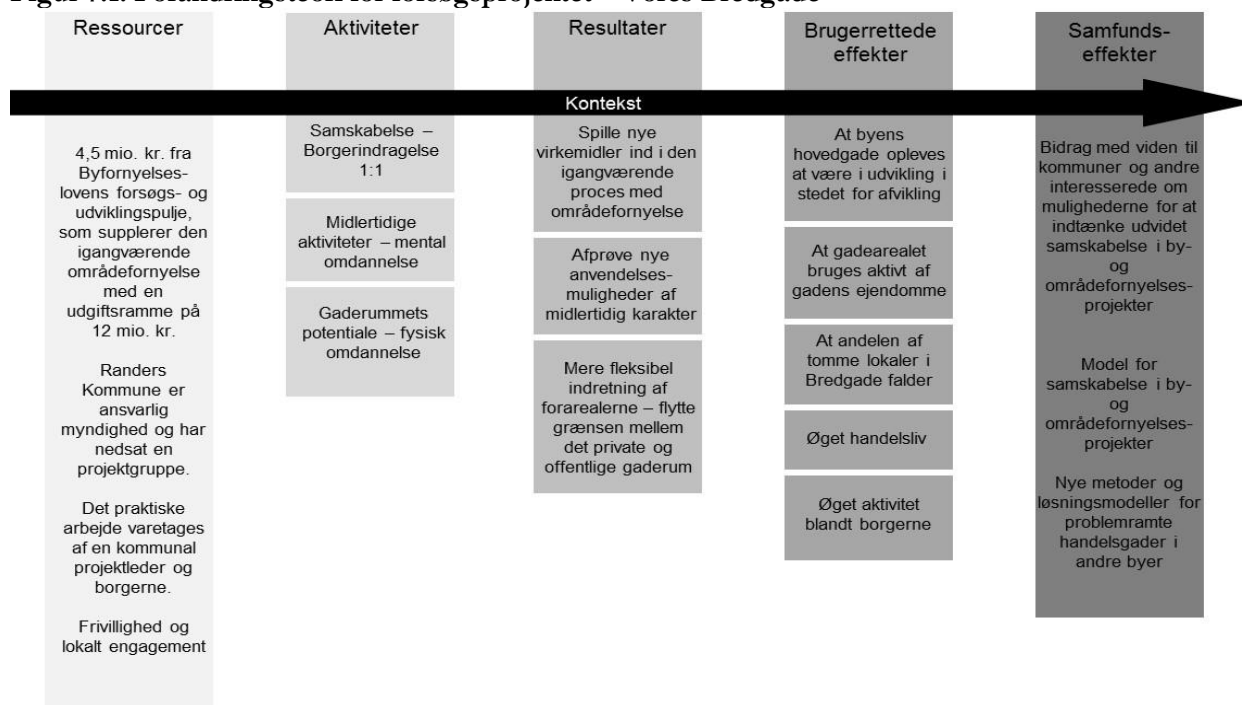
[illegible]

Ressourcer

Aktiviteter

Resultater

Brugerrettede effekter

Samfunds-effekter

Kontekst

4,5 mio. kr. fra Byfornyelseslovens forsøgs- og udviklingspulje, som supplerer den igangværende områdefornyelse med en udgiftsramme på 12 mio. kr.

Randers Kommune er ansvarlig myndighed og har nedsat en projektgruppe.

Det praktiske arbejde varetages af en kommunal projektleder og borgerne.

Frivillighed og lokalt engagement

Samskabelse – Borgerindragelse 1:1

Midlertidige aktiviteter – mental omdannelse

Gaderummets potentiale – fysisk omdannelse

Spille nye virkemidler ind i den igangværende proces med områdefornyelse

Afprøve nye anvendelsesmuligheder af midlertidig karakter

Mere fleksibel indretning af forarealerne – flytte grænsen mellem det private og offentlige gaderum

At byens hovedgade opleves at være i udvikling i stedet for afvikling

At gadearealet bruges aktivt af gadens ejendomme

At andelen af tomme lokaler i Bredgade falder

Øget handelsliv

Øget aktivitet blandt borgerne

Bidrag med viden til kommuner og andre interesserede om mulighederne for at indtænke udvidet samskabelse i by- og områdefornyelsesprojekter

Model for samskabelse i by- og områdefornyelsesprojekter

Nye metoder og løsningsmodeller for problemramte handelsgader i andre byer